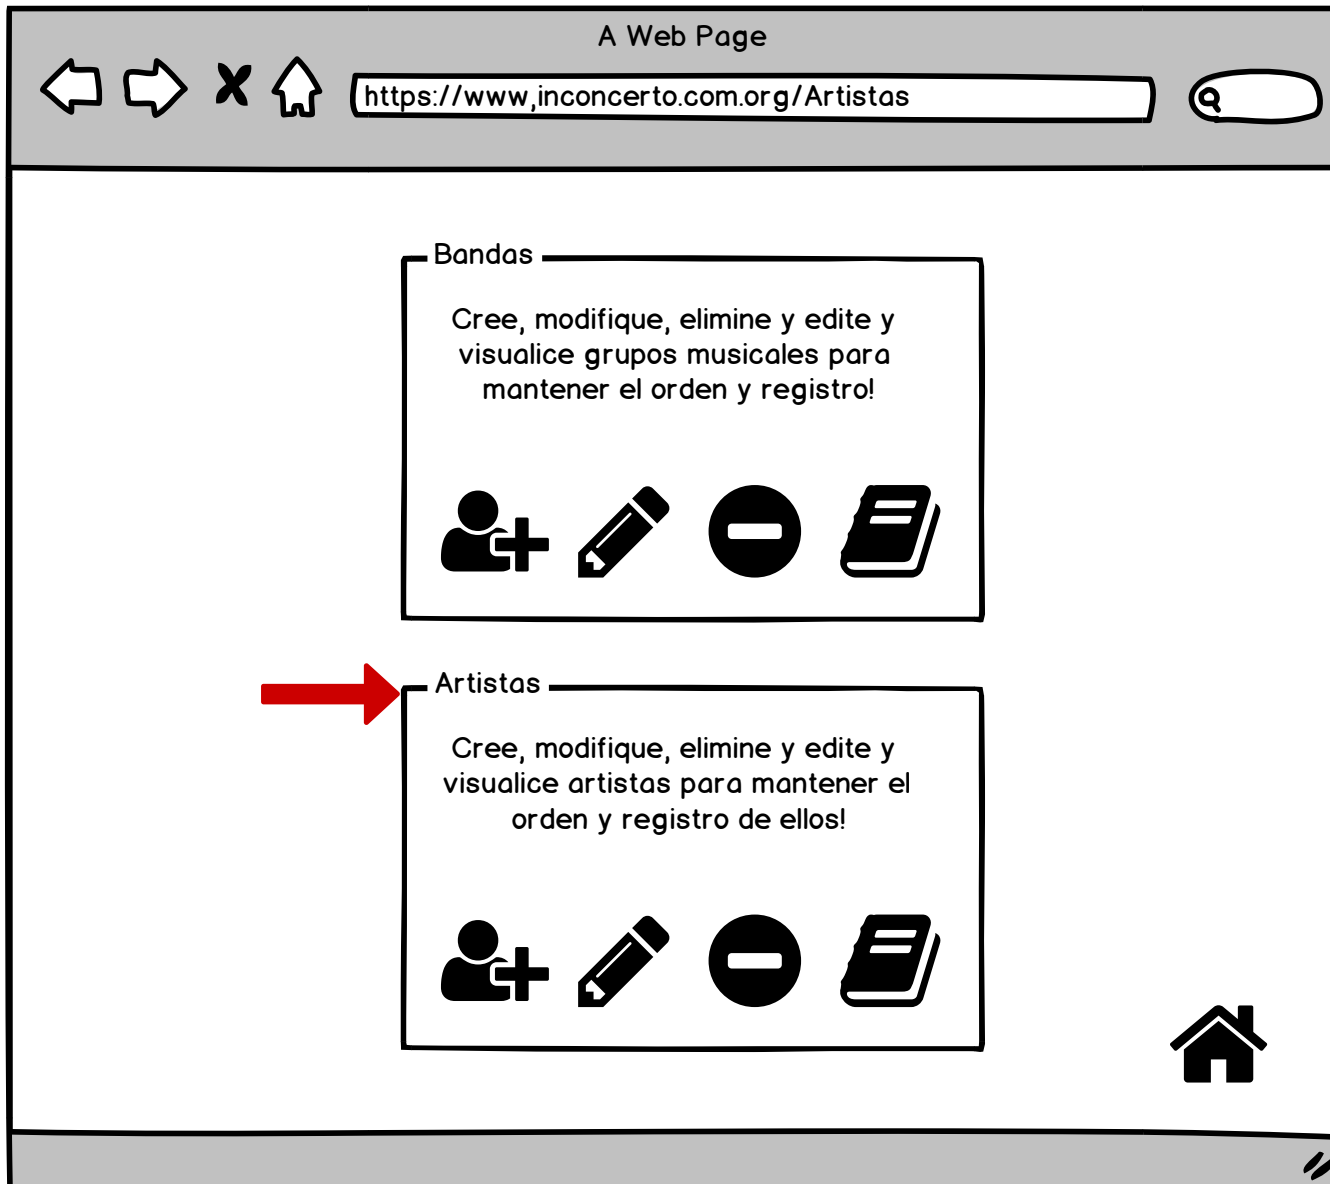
A Web Page

https://www,inconcerto.com.org/Artistas

Bandas

Cree, modifique, elimine y edite y visualice grupos musicales para mantener el orden y registro!

Artistas

Cree, modifique, elimine y edite y visualice artistas para mantener el orden y registro de ellos!